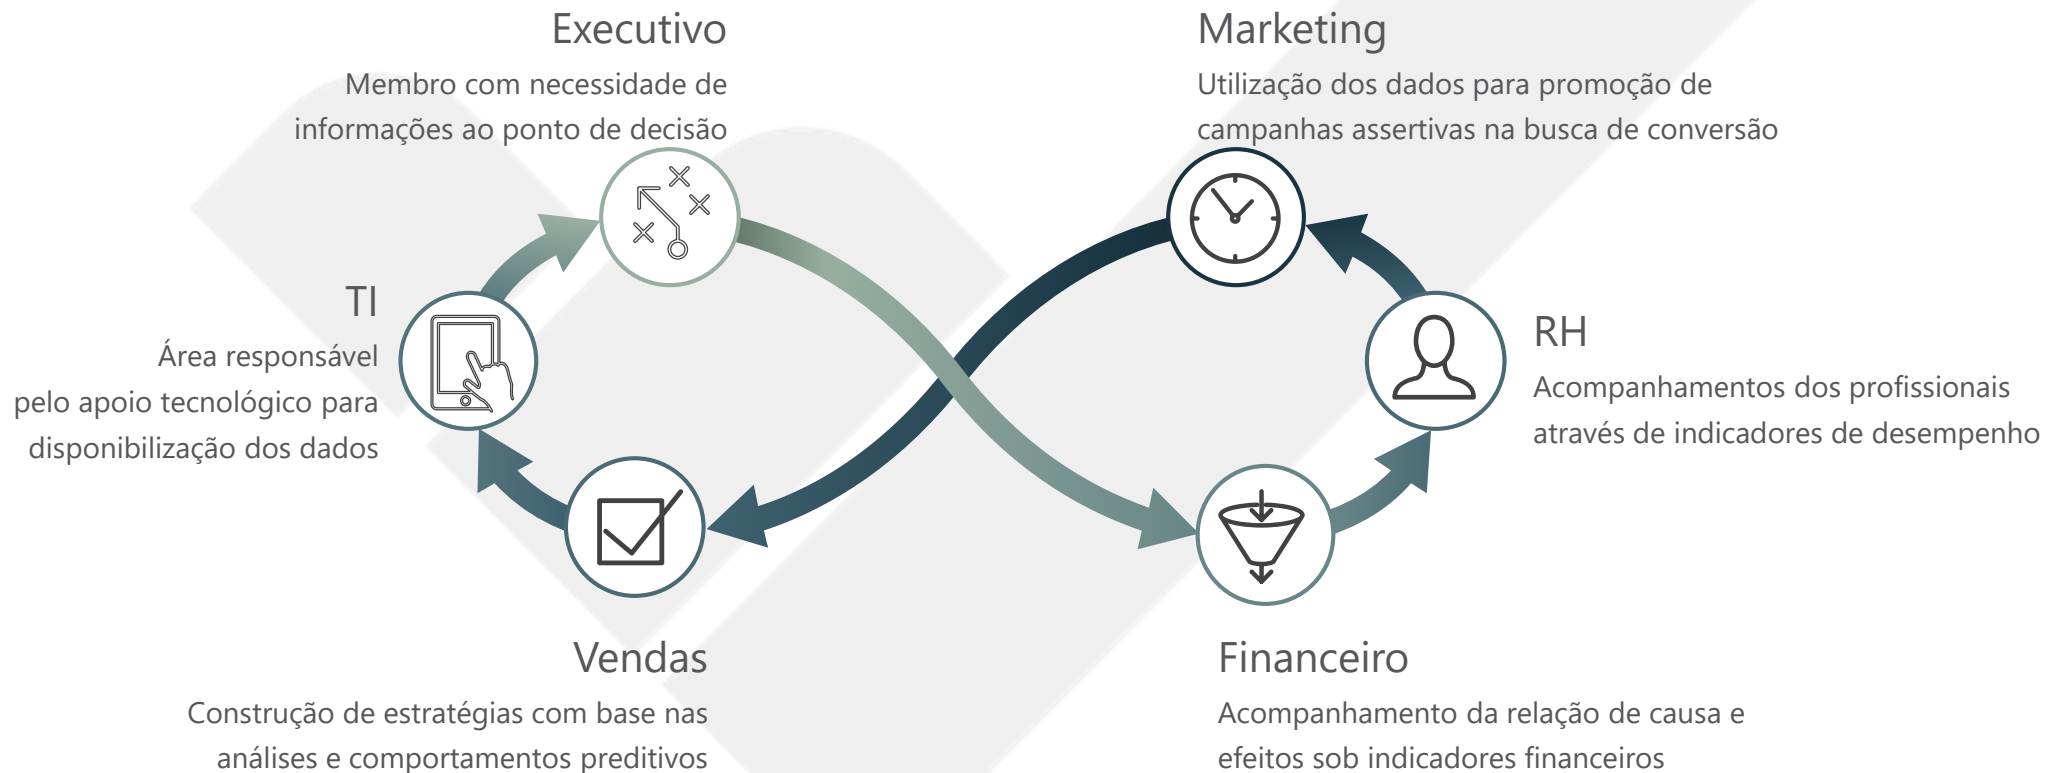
Executivo
Membro com necessidade de informações ao ponto de decisão

Marketing
Utilização dos dados para promoção de campanhas assertivas na busca de conversão

TI
Área responsável pelo apoio tecnológico para disponibilização dos dados

RH
Acompanhamentos dos profissionais através de indicadores de desempenho

Vendas
Construção de estratégias com base nas análises e comportamentos preditivos

Financeiro
Acompanhamento da relação de causa e efeitos sob indicadores financeiros